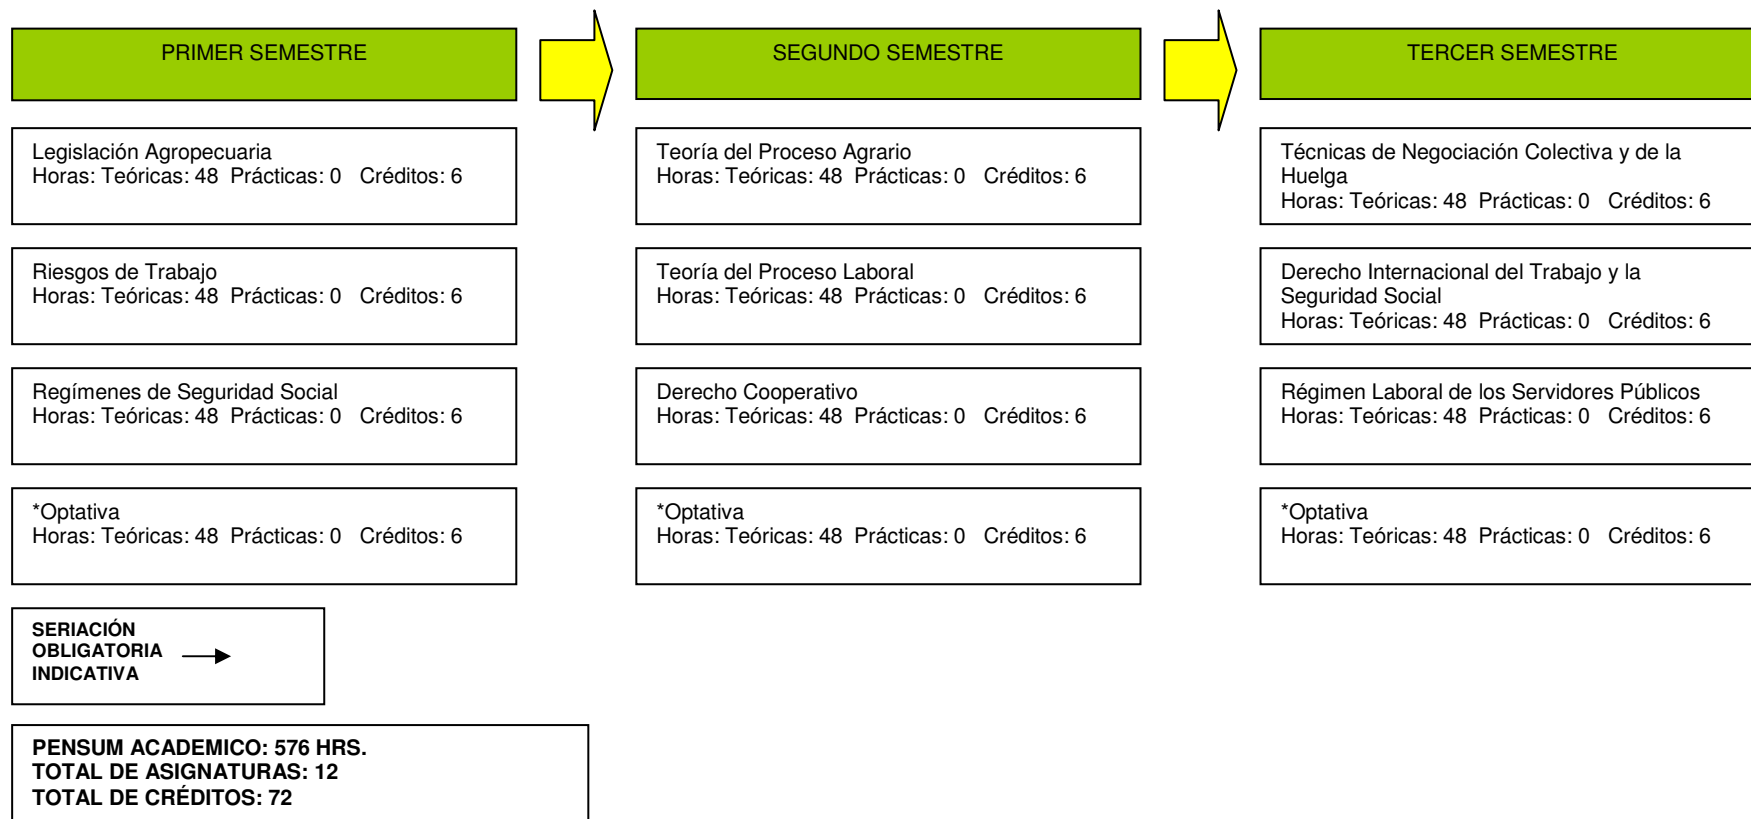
PRIMER SEMESTRE

SEGUNDO SEMESTRE

TERCER SEMESTRE

Legislación Agropecuaria
Horas: Teóricas: 48 Prácticas: 0 Créditos: 6

Riesgos de Trabajo
Horas: Teóricas: 48 Prácticas: 0 Créditos: 6

Regímenes de Seguridad Social
Horas: Teóricas: 48 Prácticas: 0 Créditos: 6

*Optativa
Horas: Teóricas: 48 Prácticas: 0 Créditos: 6

Teoría del Proceso Agrario
Horas: Teóricas: 48 Prácticas: 0 Créditos: 6

Teoría del Proceso Laboral
Horas: Teóricas: 48 Prácticas: 0 Créditos: 6

Derecho Cooperativo
Horas: Teóricas: 48 Prácticas: 0 Créditos: 6

*Optativa
Horas: Teóricas: 48 Prácticas: 0 Créditos: 6

Técnicas de Negociación Colectiva y de la Huelga
Horas: Teóricas: 48 Prácticas: 0 Créditos: 6

Derecho Internacional del Trabajo y la Seguridad Social
Horas: Teóricas: 48 Prácticas: 0 Créditos: 6

Régimen Laboral de los Servidores Públicos
Horas: Teóricas: 48 Prácticas: 0 Créditos: 6

*Optativa
Horas: Teóricas: 48 Prácticas: 0 Créditos: 6

SERIACIÓN OBLIGATORIA INDICATIVA

PENSUM ACADEMICO: 576 HRS.
TOTAL DE ASIGNATURAS: 12
TOTAL DE CRÉDITOS: 72